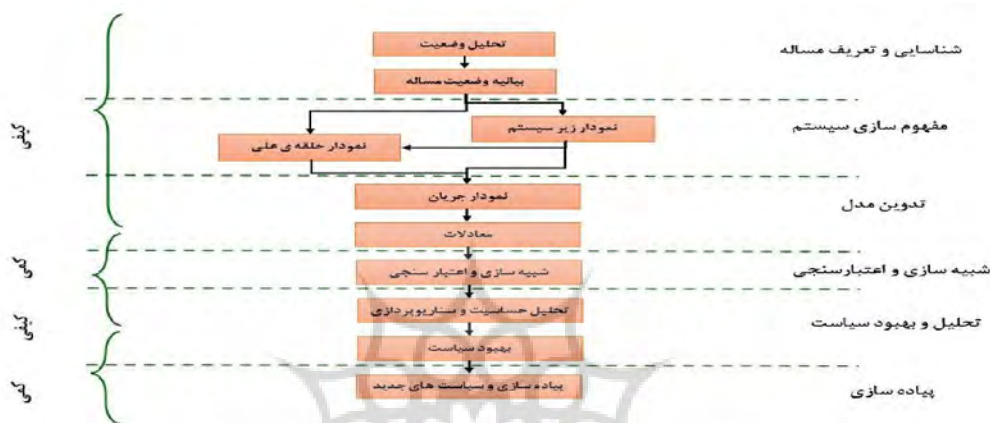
شناسایی و تعریف مساله

تحلیل وضعیت

بیانیه وضعیت مساله

مفهوم سازی سیستم

نمودار زیر سیستم

نمودار حلقه ی علی

کیفی

تدوین مدل

نمودار جریان

معادلات

شبیه سازی و اعتبارسنجی

شبیه سازی و اعتبار سنجی

کمی

تحلیل و بهبود سیاست

تحلیل حساسیت و سناریوپردازی

کیفی

بهبود سیاست

پیاده سازی

پیاده سازی و سیاست های جدید

کمی